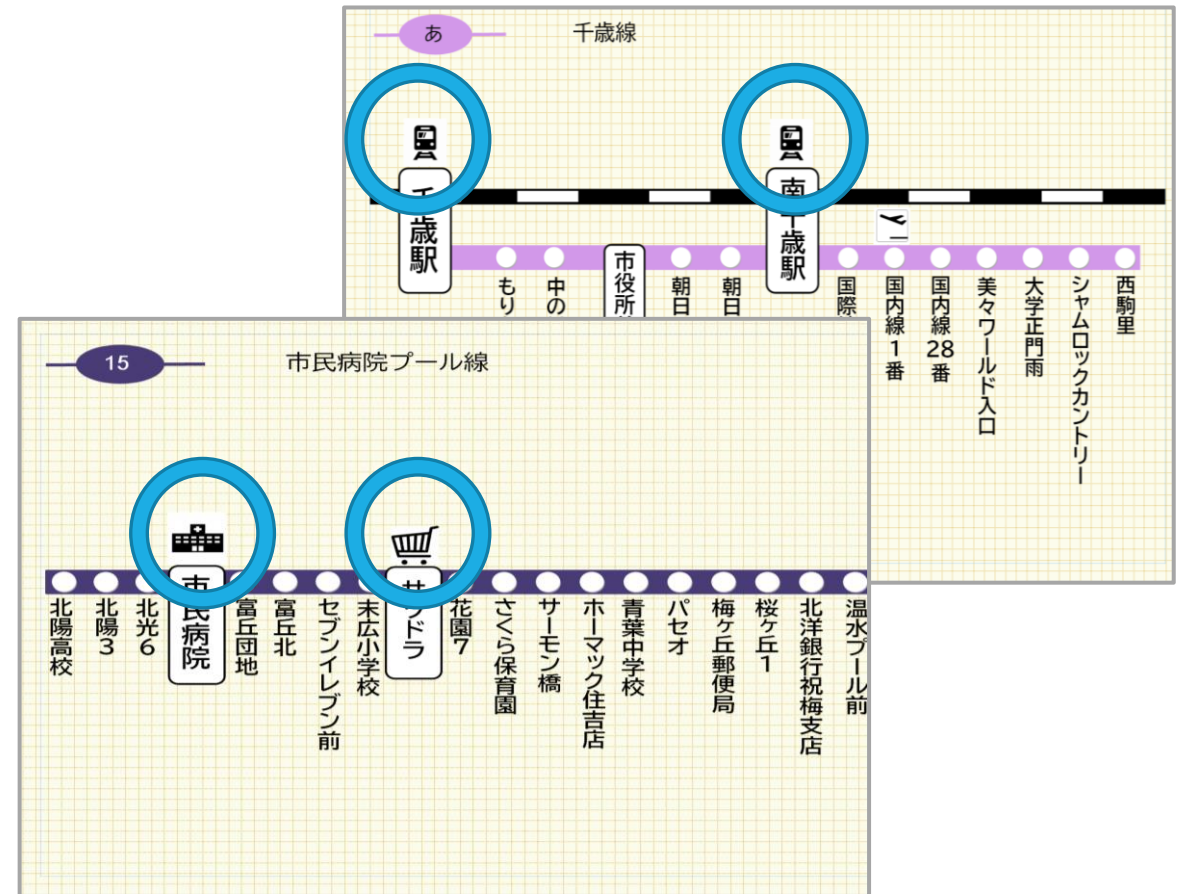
あ

千歳線

千歳駅

もり

中の

市役所

朝日

朝日

南千歳駅

国際

国内線1番

国内線28番

美々ワールド入口

大学正門雨

シャムロックカントリー

西駒里

15

市民病院プール線

北陽高校

北陽3

北光6

市民病院

富丘団地

富丘北

セブンイレブン前

末広小学校

サンドラ

花園7

さくら保育園

サーモン橋

ホーマック住吉店

青葉中学校

パセオ

梅ヶ丘郵便局

桜ヶ丘1

北洋銀行祝梅支店

温水プール前